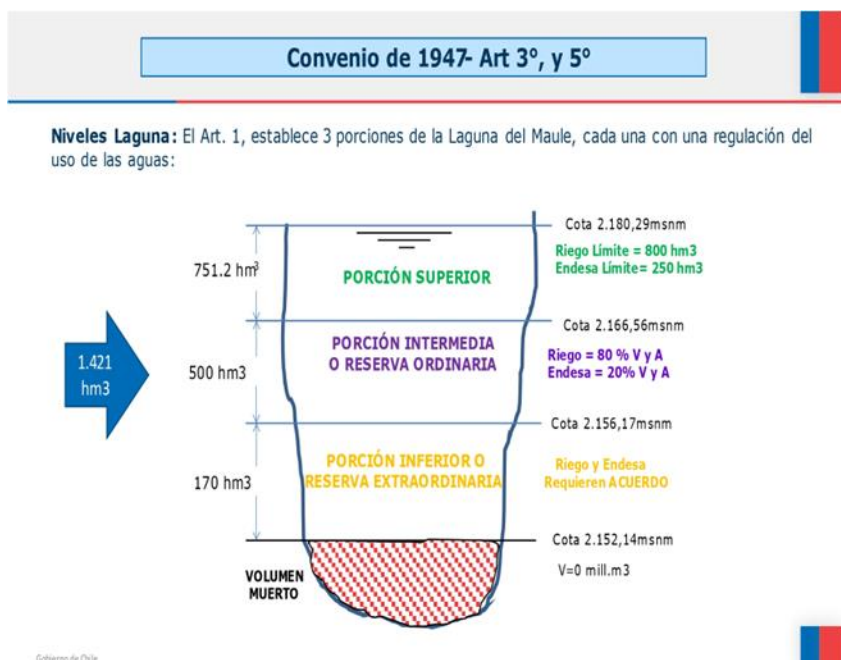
Convenio de 1947- Art 3º, y 5º

Niveles Laguna: El Art. 1, establece 3 porciones de la Laguna del Maule, cada una con una regulación del uso de las aguas:

Cota 2.180,29msnm

751.2 hm3

PORCIÓN SUPERIOR

Riego Límite = 800 hm3
Endesa Límite= 250 hm3

Cota 2.166,56msnm

1.421 hm3

500 hm3

PORCIÓN INTERMEDIA O RESERVA ORDINARIA

Riego = 80 % V y A
Endesa = 20% V y A

Cota 2.156,17msnm

170 hm3

PORCIÓN INFERIOR O RESERVA EXTRAORDINARIA

Riego y Endesa Requieren ACUERDO

Cota 2.152,14msnm

VOLUMEN MUERTO

V=0 mill.m3

Gobierno de Chile